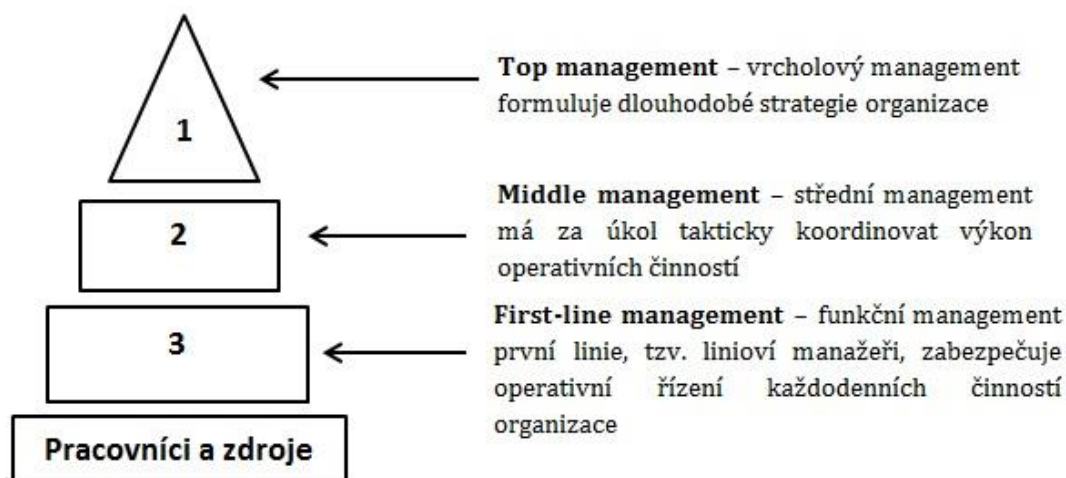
1

**Top management** – vrcholový management formuluje dlouhodobé strategie organizace

2

**Middle management** – střední management má za úkol takticky koordinovat výkon operativních činností

3

**First-line management** – funkční management první linie, tzv. linioví manažeři, zabezpečuje operativní řízení každodenních činností organizace

Pracovníci a zdroje